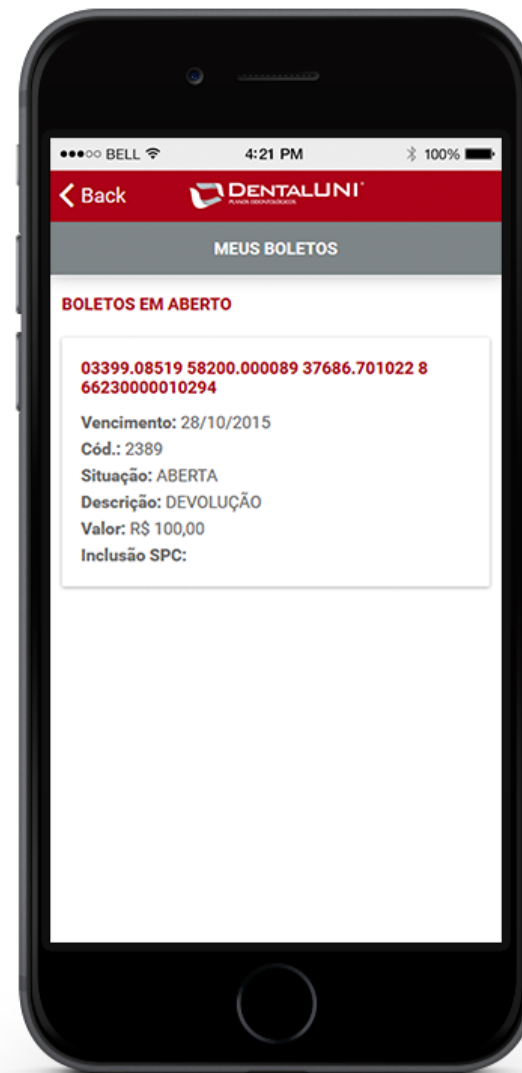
●●●○○ BELL 4:21 PM 100%

< Back DENTALUNI
PLANOS ODONTOLÓGICOS

MEUS BOLETOS

BOLETOS EM ABERTO

03399.08519 58200.000089 37686.701022 8 66230000010294

Vencimento: 28/10/2015
Cód.: 2389
Situação: ABERTA
Descrição: DEVOLUÇÃO
Valor: R$ 100,00
Inclusão SPC: